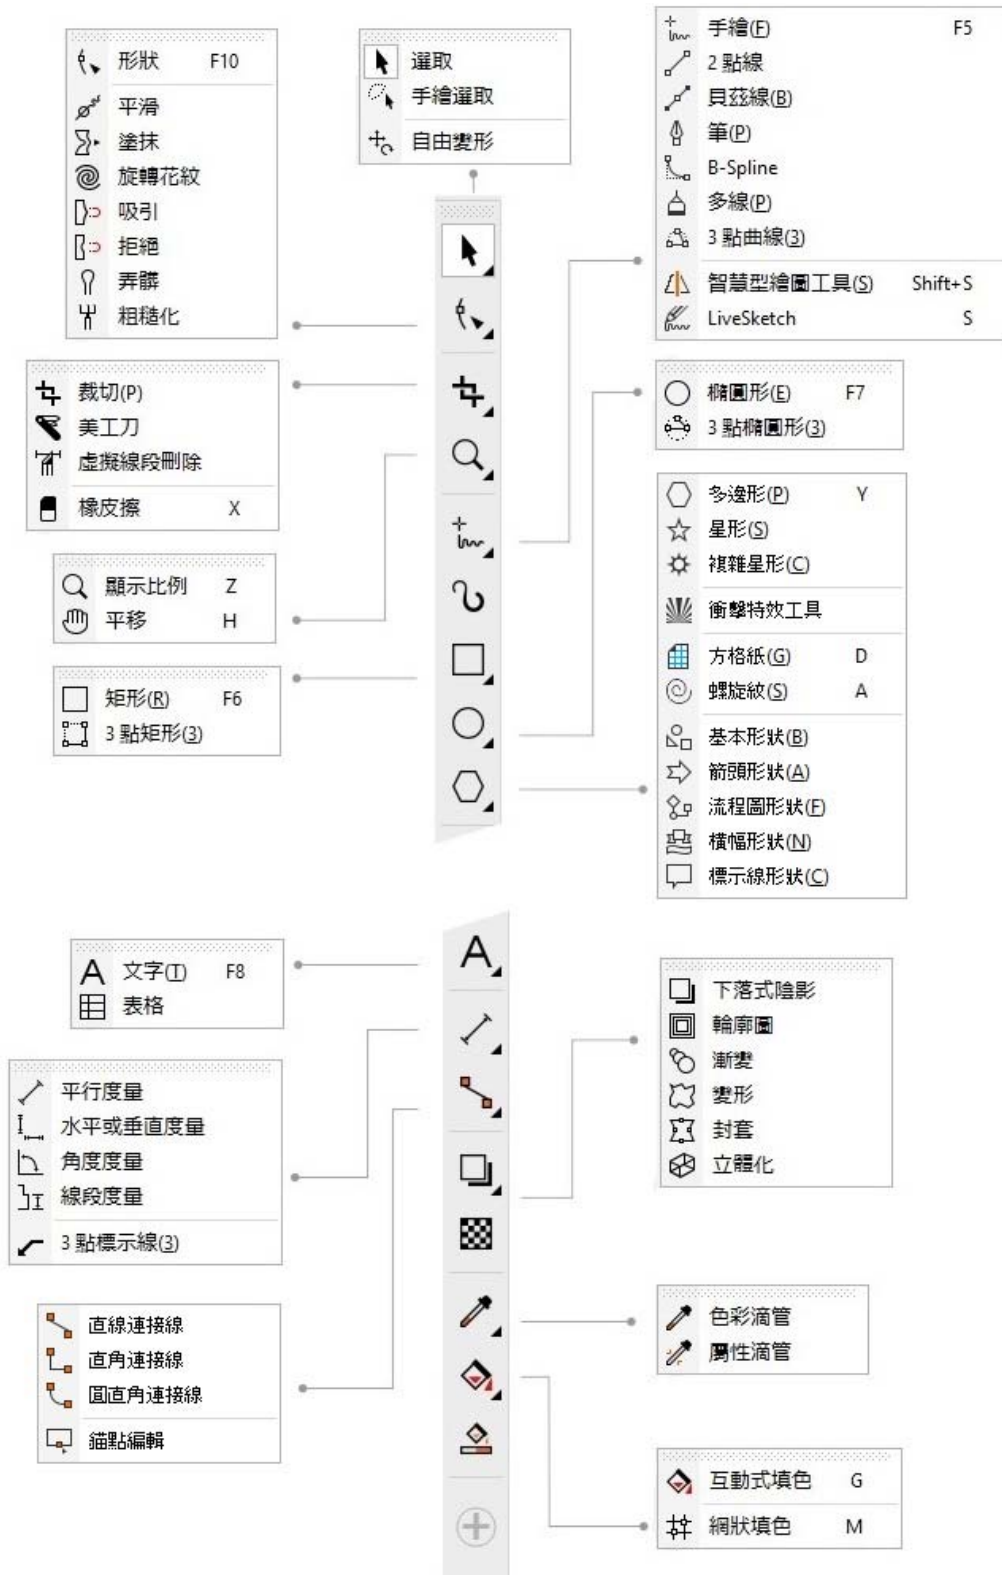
形狀 F10
平滑
塗抹
旋轉花紋
吸引
拒絕
弄髒
粗糙化

選取
手繪選取
自由變形

手繪(F) F5
2 點線
貝茲線(B)
筆(P)
B-Spline
多線(P)
3 點曲線(3)
智慧型繪圖工具(S) Shift+S
LiveSketch S

裁切(P)
美工刀
虛擬線段刪除
橡皮擦 X

橢圓形(E) F7
3 點橢圓形(3)

顯示比例 Z
平移 H

多邊形(P) Y
星形(S)
複雜星形(C)
衝擊特效工具
方格紙(G) D
螺旋紋(S) A
基本形狀(B)
箭頭形狀(A)
流程圖形狀(F)
橫幅形狀(N)
標示線形狀(C)

矩形(R) F6
3 點矩形(3)

文字(T) F8
表格

下落式陰影
輪廓圖
漸變
變形
封套
立體化

平行度量
水平或垂直度量
角度度量
線段度量
3 點標示線(3)

直線連接線
直角連接線
圓直角連接線
錨點編輯

色彩滴管
屬性滴管

互動式填色 G
網狀填色 M